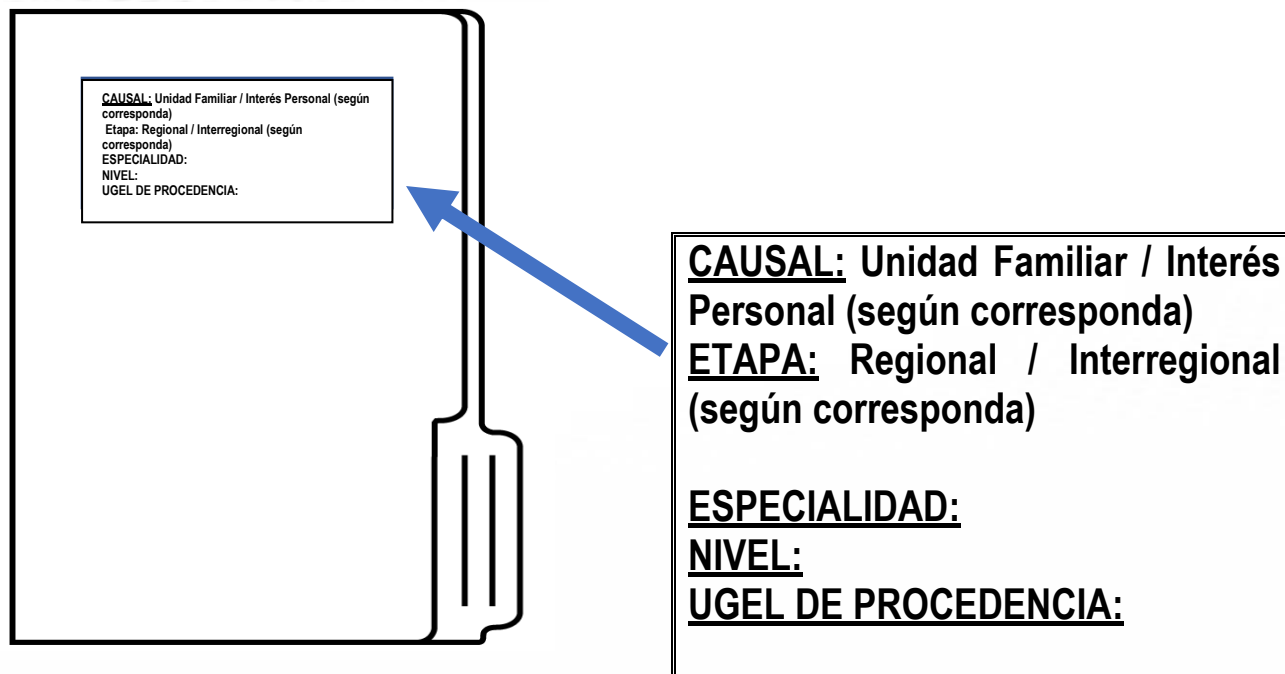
CAUSAL: Unidad Familiar / Interés Personal (según corresponda)
Etapa: Regional / Interregional (según corresponda)
ESPECIALIDAD:
NIVEL:
UGEL DE PROCEDENCIA:

CAUSAL: Unidad Familiar / Interés Personal (según corresponda)
ETAPA: Regional / Interregional (según corresponda)

ESPECIALIDAD:
NIVEL:
UGEL DE PROCEDENCIA: